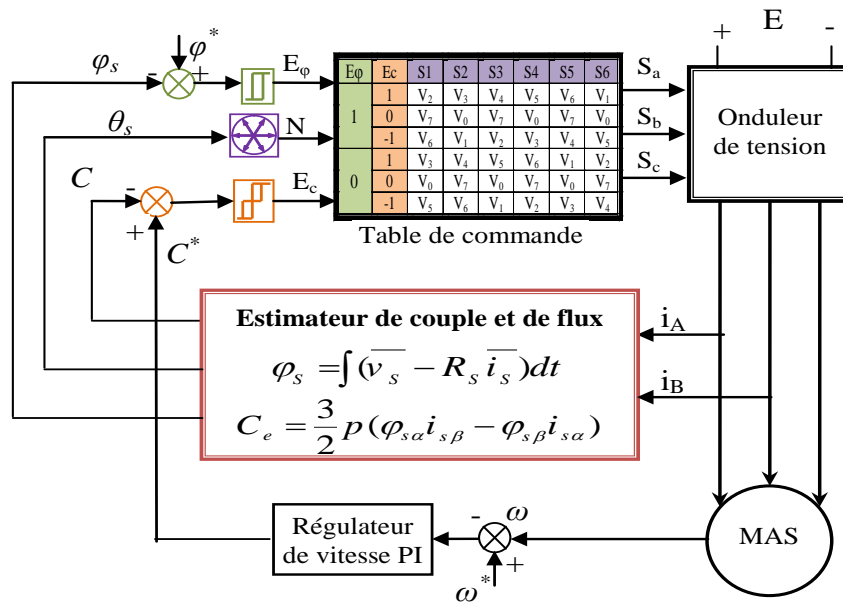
$\varphi_s$ - $\varphi^*$ + $E_\varphi$

$\theta_s$ N

$C$ - + $C^*$ $E_c$

| Eφ | Ec | S1 | S2 | S3 | S4 | S5 | S6 |
|---|---|---|---|---|---|---|---|
| 1 | 1 | $V_2$ | $V_3$ | $V_4$ | $V_5$ | $V_6$ | $V_1$ |
| | 0 | $V_7$ | $V_0$ | $V_7$ | $V_0$ | $V_7$ | $V_0$ |
| | -1 | $V_6$ | $V_1$ | $V_2$ | $V_3$ | $V_4$ | $V_5$ |
| 0 | 1 | $V_3$ | $V_4$ | $V_5$ | $V_6$ | $V_1$ | $V_2$ |
| | 0 | $V_0$ | $V_7$ | $V_0$ | $V_7$ | $V_0$ | $V_7$ |
| | -1 | $V_5$ | $V_6$ | $V_1$ | $V_2$ | $V_3$ | $V_4$ |

Table de commande

$S_a$ $S_b$ $S_c$

+ E -

Onduleur de tension

Estimateur de couple et de flux

$\varphi_S = \int(\overline{v_s} - R_S \overline{i_s})dt$

$C_e = \frac{3}{2} p(\varphi_{s\alpha} i_{s\beta} - \varphi_{s\beta} i_{s\alpha})$

$i_A$

$i_B$

Régulateur de vitesse PI

- $\omega$

$\omega^*$ +

MAS